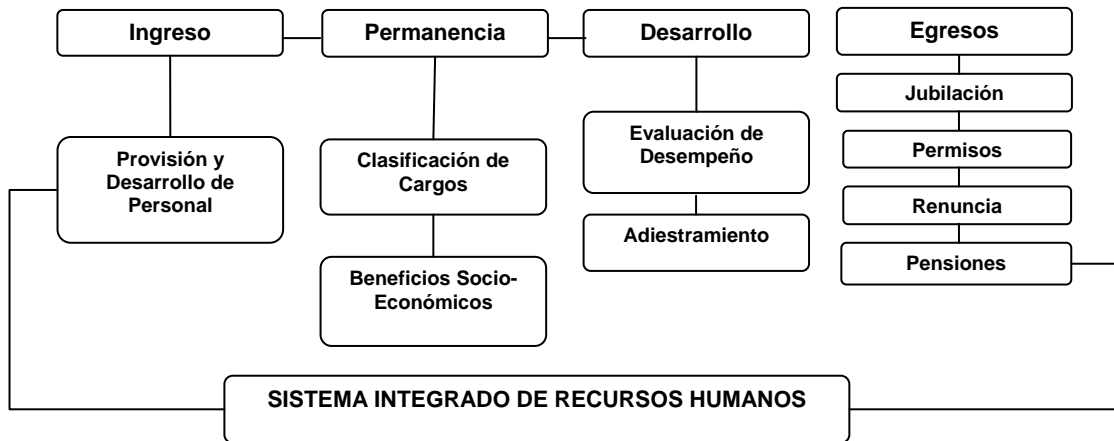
Ingreso

Permanencia

Desarrollo

Egresos

Jubilación

Evaluación de Desempeño

Permisos

Provisión y Desarrollo de Personal

Clasificación de Cargos

Renuncia

Adiestramiento

Pensiones

Beneficios Socio-Económicos

SISTEMA INTEGRADO DE RECURSOS HUMANOS